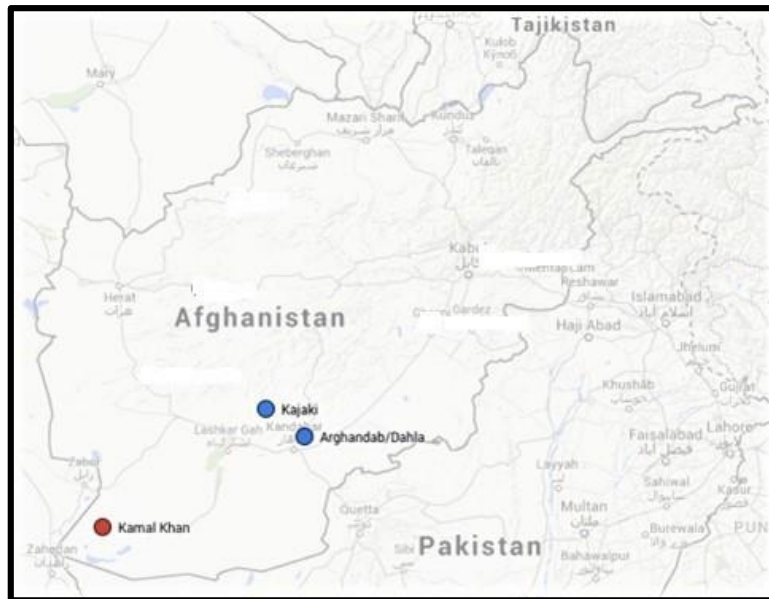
Tajikistan
Kulob
Kynon
Mary
Mazari Sharif
مزار شریف
Kunduz
Taleqan
تالقان
Sheberghan
شبرغان
Kabul
کابل
Peshawar
Islamabad
اسلام آباد
Herat
هرات
Afghanistan
Gardez
Haji Abad
Jhelum
Khushab
Gujrat
Kajaki
Lashkar Gah
Kandahar
Arghandab/Dahla
Faisalabad
فیصل آباد
Lahore
Zabol
زابل
Layyah
Sahiwal
ساہیوال
Kasur
Quetta
کوئٹہ
Multan
ملتان
Burewala
Kamal Khan
Zahedan
Sibi
Pakistan
Bahawalpur
PUN